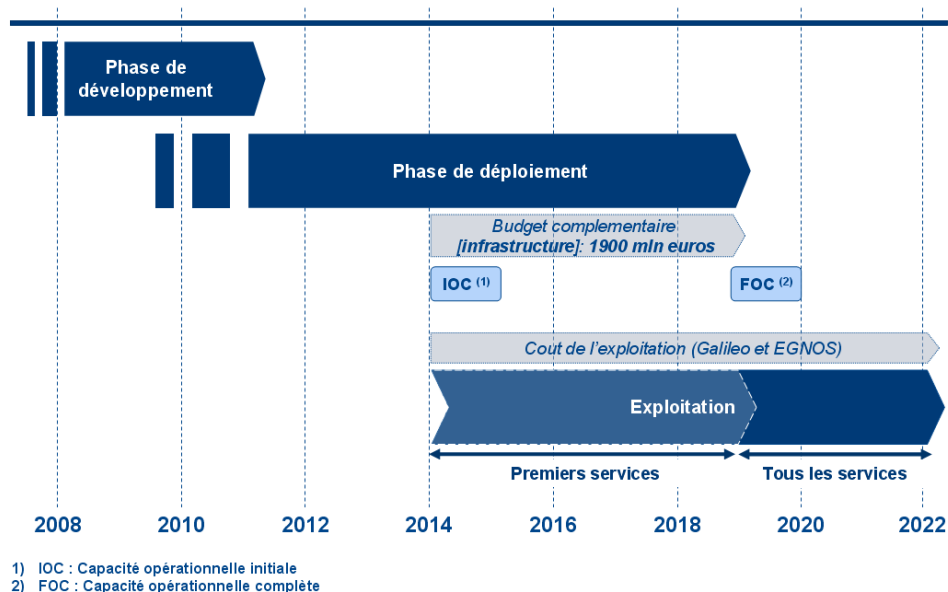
Phase de développement

Phase de déploiement

Budget complementaire [infrastructure]: 1900 mln euros

IOC $^{(1)}$

FOC $^{(2)}$

Cout de l'exploitation (Galileo et EGNOS)

Exploitation

Premiers services

Tous les services

2008
2010
2012
2014
2016
2018
2020
2022

1) IOC : Capacité opérationnelle initiale
2) FOC : Capacité opérationnelle complète